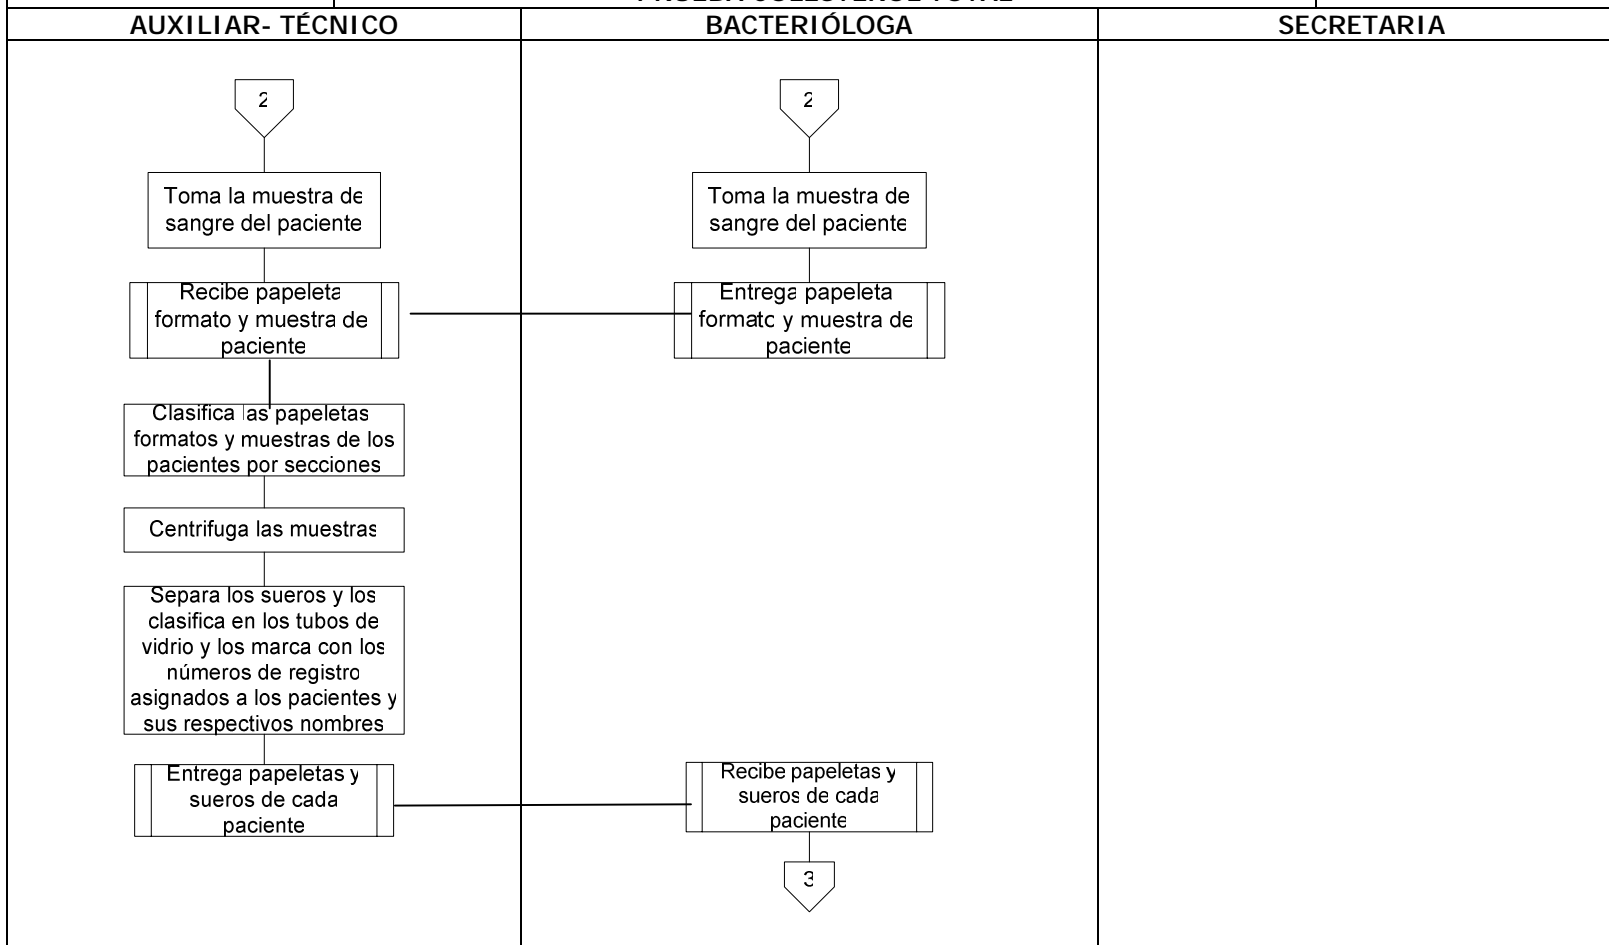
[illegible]

AUXILIAR- TÉCNICO

BACTERIÓLOGA

SECRETARIA

2

Toma la muestra de sangre del paciente

Recibe papeleta formato y muestra de paciente

Clasifica las papeletas formatos y muestras de los pacientes por secciones

Centrifuga las muestras

Separa los sueros y los clasifica en los tubos de vidrio y los marca con los números de registro asignados a los pacientes y sus respectivos nombres

Entrega papeletas y sueros de cada paciente

2

Toma la muestra de sangre del paciente

Entrega papeleta formato y muestra de paciente

Recibe papeletas y sueros de cada paciente

3